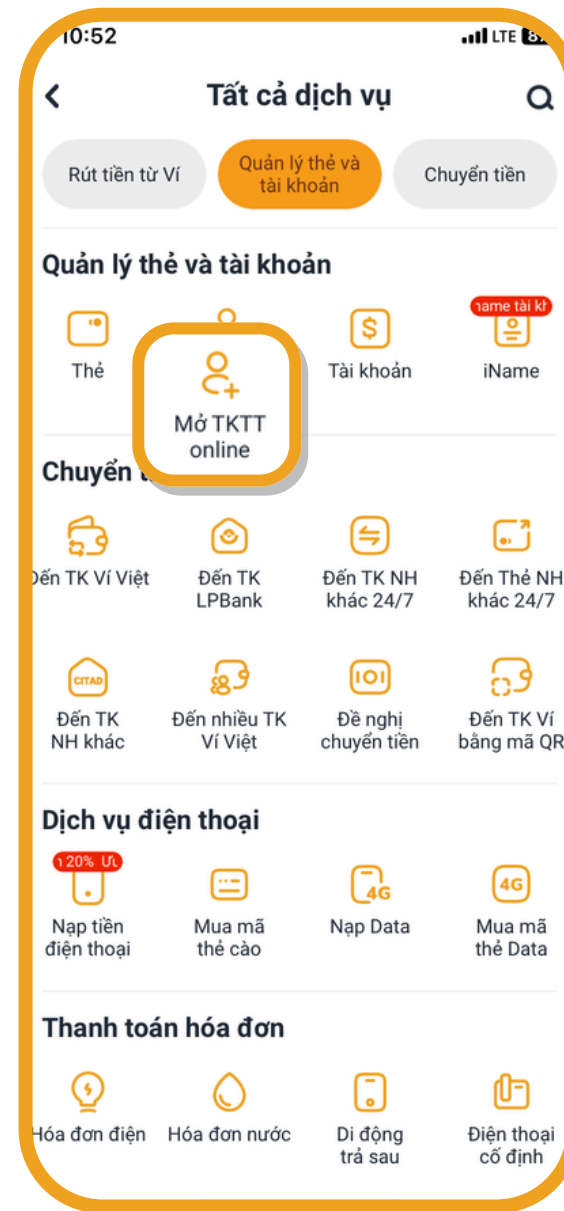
10:52
LTE 8

Tất cả dịch vụ

Rút tiền từ Ví
Quản lý thẻ và tài khoản
Chuyển tiền

Quản lý thẻ và tài khoản

Thẻ
Mở TKTT online
Tài khoản
ıame tài kh
iName

Chuyển t

Đến TK Ví Việt
Đến TK LPBank
Đến TK NH khác 24/7
Đến Thẻ NH khác 24/7

CITAD
Đến TK NH khác
Đến nhiều TK Ví Việt
Đề nghị chuyển tiền
Đến TK Ví bằng mã QR

Dịch vụ điện thoại

ı 20% Ư
Nạp tiền điện thoại
Mua mã thẻ cào
4G
Nạp Data
4G
Mua mã thẻ Data

Thanh toán hóa đơn

Hóa đơn điện
Hóa đơn nước
Di động trả sau
Điện thoại cố định